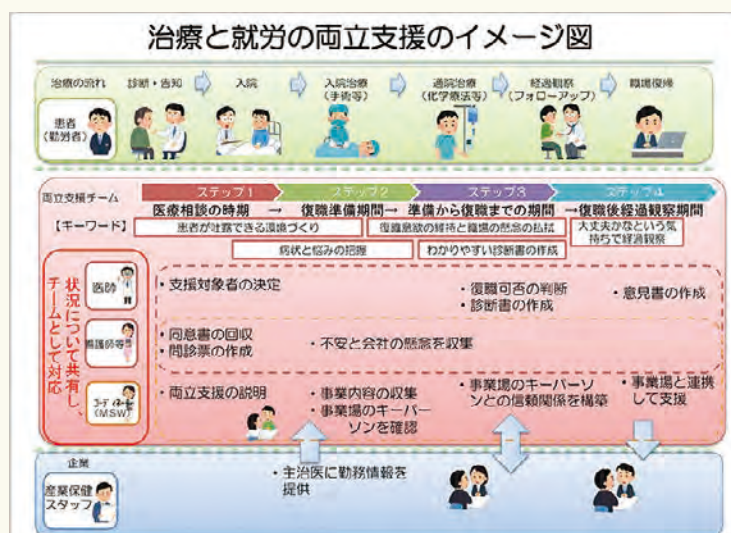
治療と就労の両立支援のイメージ図

治療の流れ　診断・告知　入院　入院治療（手術等）　通院治療（化学療法等）　経過観察（フォローアップ）　職場復帰

患者（勤労者）

両立支援チーム

ステップ1　ステップ2　ステップ3　ステップ4

医療相談の時期　→　復職準備期間→　準備から復職までの期間　→復職後経過観察期間

【キーワード】　患者が吐露できる環境づくり　復職意欲の維持と職場の懸念の払拭　大丈夫かなという気持ちで経過観察

病状と悩みの把握　わかりやすい診断書の作成

状況について共有し、チームとして対応

医師　・支援対象者の決定　・復職可否の判断　・診断書の作成　・意見書の作成

看護師等　・同意書の回収　・問診票の作成　・不安と会社の懸念を収集

コーディネーター（MSW）　・両立支援の説明　・事業内容の収集　・事業場のキーパーソンを確認　・事業場のキーパーソンとの信頼関係を構築　・事業場と連携して支援

企業

産業保健スタッフ　・主治医に勤務情報を提供